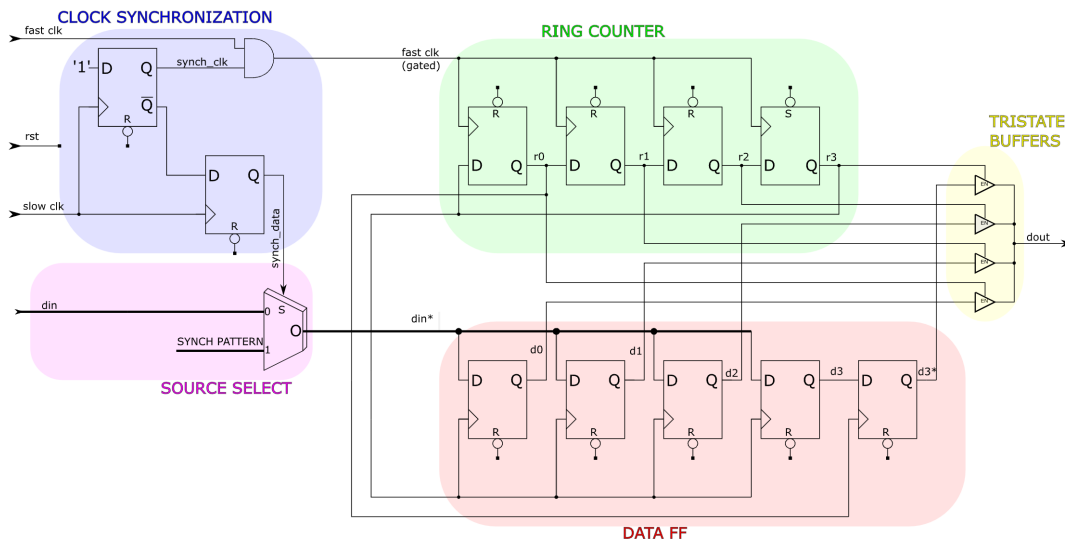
CLOCK SYNCHRONIZATION

fast clk

'1' D Q synch_clk

$\overline{Q}$

R

rst

D Q

slow clk

R

synch_data

RING COUNTER

fast clk (gated)

R R R S

D Q r0 D Q r1 D Q r2 D Q r3

TRISTATE BUFFERS

EN EN EN EN

dout

din

0 S

O

SYNCH PATTERN 1

SOURCE SELECT

din*

d0 d1

D Q D Q D Q d2 D Q d3 D Q d3*

R R R R R

DATA FF